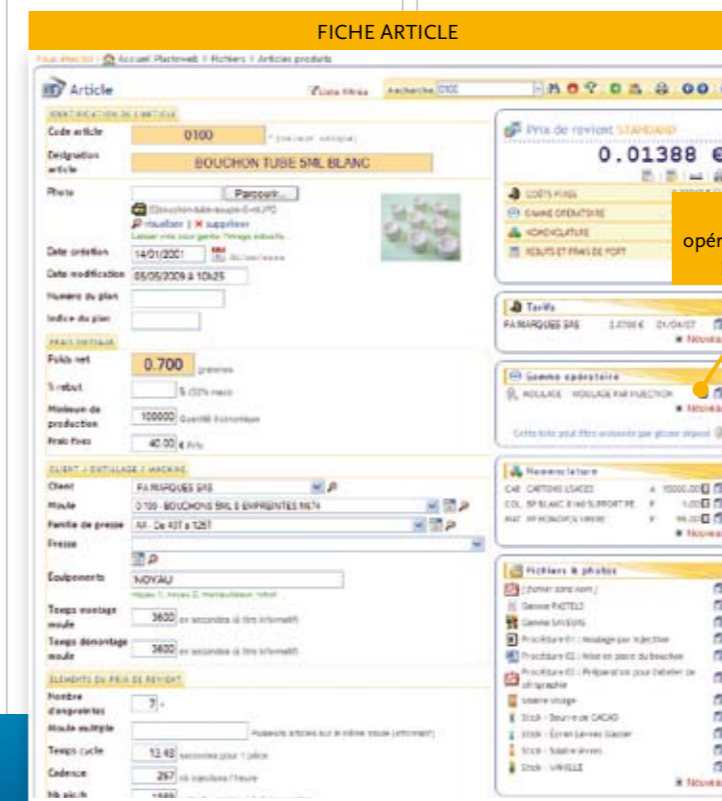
FICHE ARTICLE

Vous êtes ici : Accueil Plasteweb > Fichiers > Articles produits

Article

Liste filtrée Recherche 0100

IDENTIFICATION DE L'ARTICLE

Code article 0100 * (valeur unique)

Désignation article BOUCHON TUBE 5ML BLANC

Photo Parcourir...

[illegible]

visualiser | supprimer

Date création 14/01/2001

Date modification 06/05/2009 à 10h25

Numéro du plan

Indice du plan

FRAIS DIVERS

Poids net 0.700 grammes

% rebut % (10% max)

Minimum de production 100000 Quantité économique

Frais fixes 40.00 € Frs

CLIENT / OUTILLAGE / MACHINE

Client PA MARQUES SAS

Moule 0100 - BOUCHONS 5ML 8 EMPREINTES N674

Famille de presse AA - De 40T à 125T

Presse

Équipements NOYAU

Temps montage moule 3600 en secondes

Temps démontage moule 3600 en secondes

ÉLÉMENTS DU PRIX DE REVIENT

Nombre d'empreintes 7

Moule multiple

Temps cycle 13.40 secondes pour 1 pièce

Cadence 267

Prix de revient STANDARD

0.01388 €

COÛTS FIXES

GAMME OPÉRATOIRE

NOMENCLATURE

REBUTS ET FRAIS DE PORT

opér

Tarifs

PA MARQUES SAS 2.0700 € 21/04/07

Nouvea

Gamme opératoire

MOULAGE MOULAGE PAR INJECTION

Nouvea

Nomenclature

CAR CARTONS USAGES

COL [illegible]

Nouvea

Fichiers & photos

Gamme PASTELS

Gamme SAVEURS

Procédure 01 : Moulage par injection

Procédure 02 : Mise en place du bouchon

Procédure 03 : Préparation pour l'atelier de sérigraphie

Stock - Beurre de CACAO

Stock - Écran Lèvres Glacier

Stock - Stable dèves

Stock - VANILLE

Nouvea